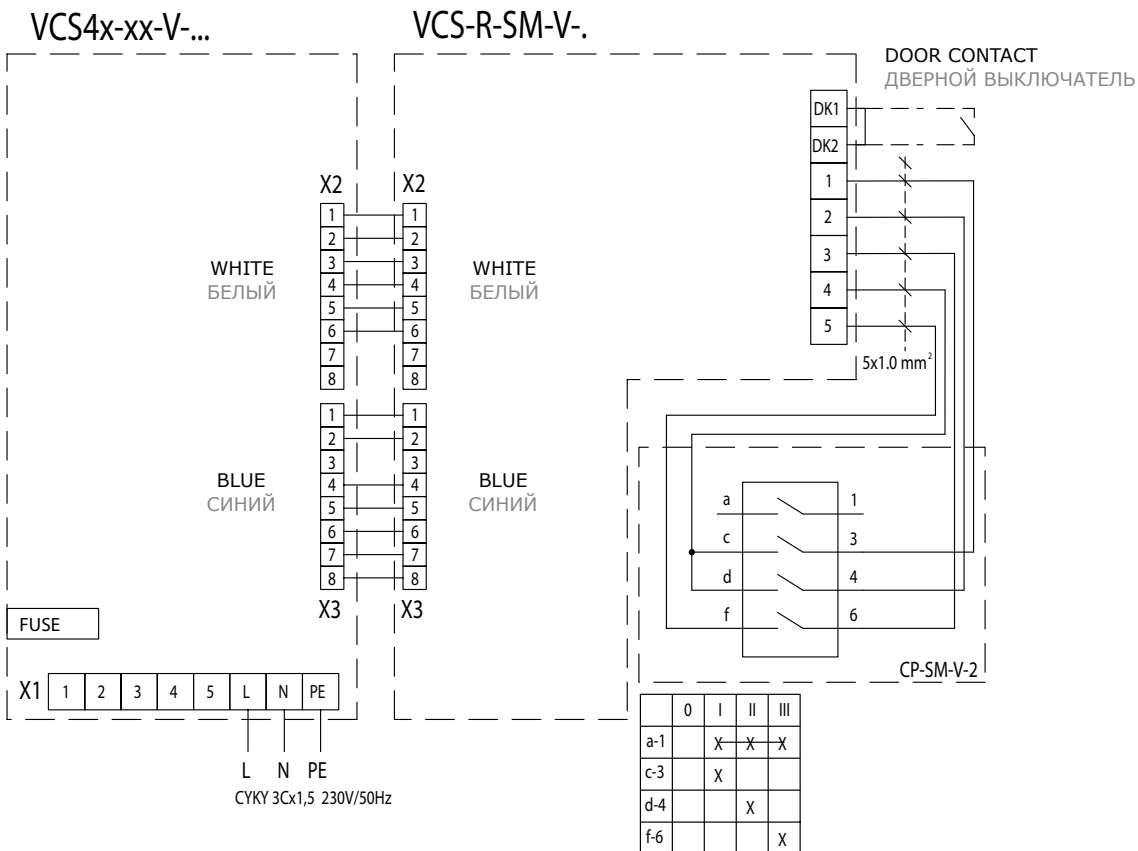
VCS4x-xx-V-...

VCS-R-SM-V-.

DOOR CONTACT
ДВЕРНОЙ ВЫКЛЮЧАТЕЛЬ

DK1
DK2
1
2
3
4
5

5x1.0 mm$^2$

X2 X2

1 1
2 2
3 3
4 4
5 5
6 6
7 7
8 8

WHITE
БЕЛЫЙ

WHITE
БЕЛЫЙ

1 1
2 2
3 3
4 4
5 5
6 6
7 7
8 8

BLUE
СИНИЙ

BLUE
СИНИЙ

X3 X3

a 1
c 3
d 4
f 6

CP-SM-V-2

FUSE

X1 1 2 3 4 5 L N PE

L N PE
CYKY 3Cx1,5 230V/50Hz

| | 0 | I | II | III |
|---|---|---|---|---|
| a-1 | | X | X | X |
| c-3 | | X | | |
| d-4 | | | X | |
| f-6 | | | | X |